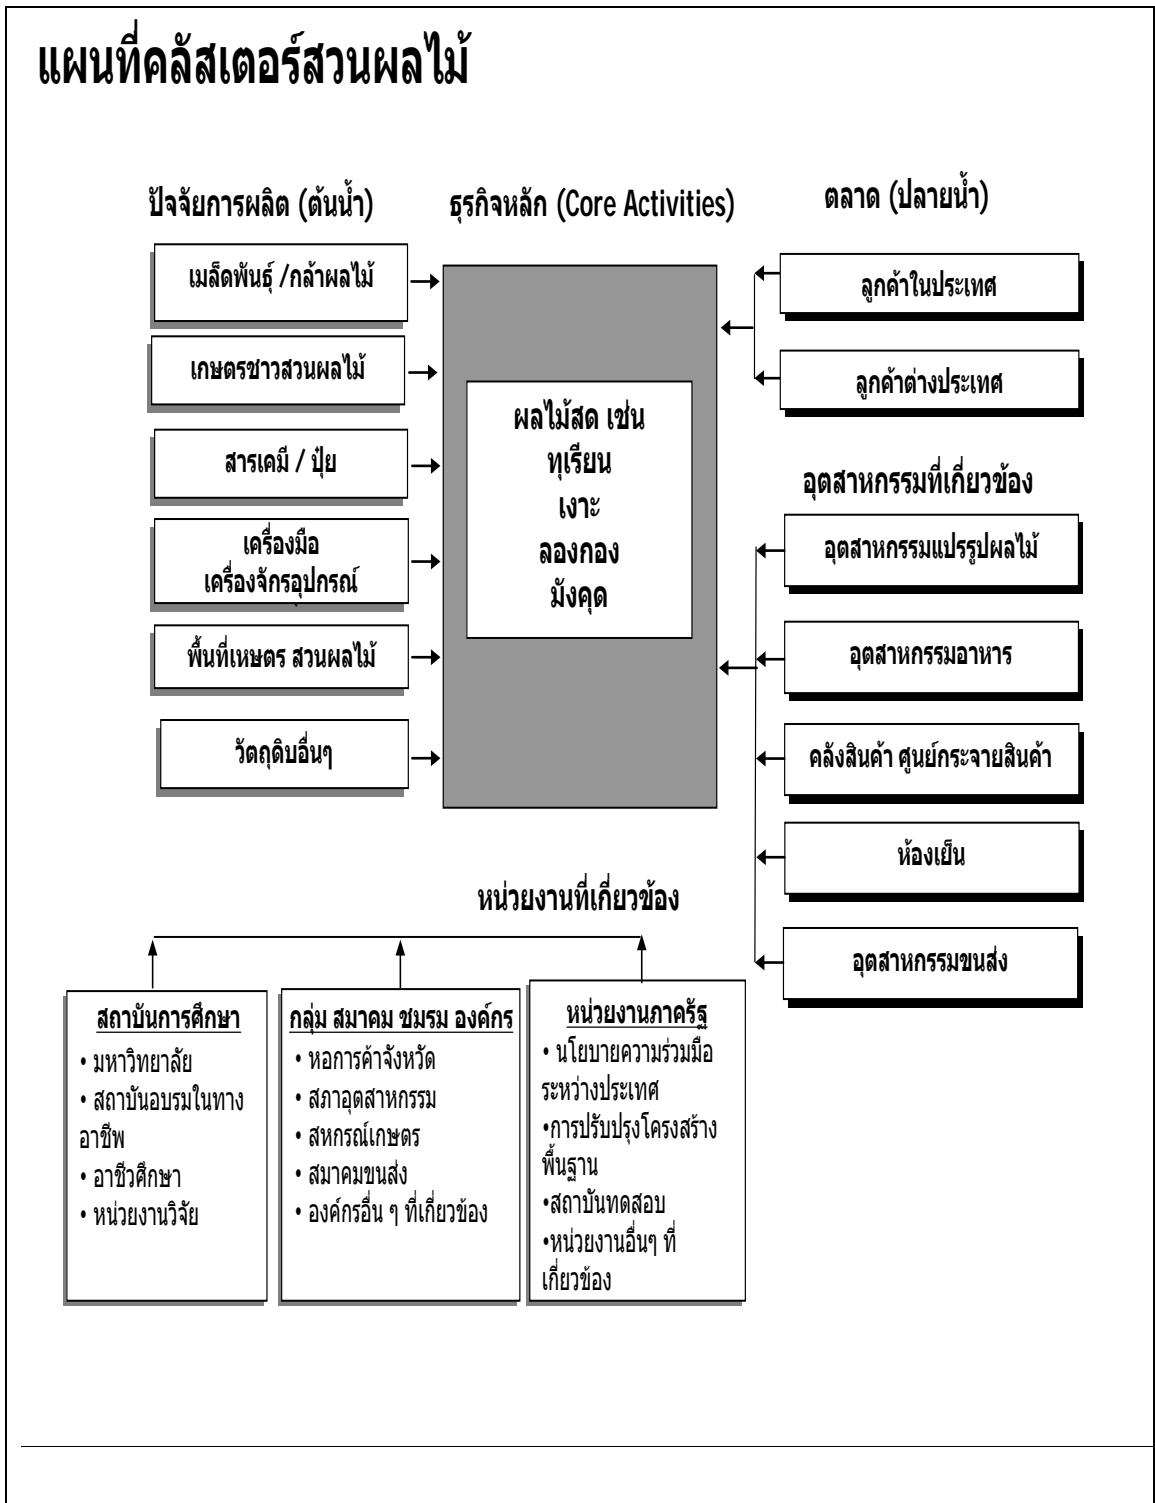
แผนที่คลัสเตอร์สวนผลไม้

ปัจจัยการผลิต (ต้นน้ำ)

ธุรกิจหลัก (Core Activities)

ตลาด (ปลายน้ำ)

เมล็ดพันธุ์ /กล้าผลไม้

เกษตรชาวสวนผลไม้

สารเคมี / ปุ๋ย

เครื่องมือ
เครื่องจักรอุปกรณ์

พื้นที่เหษตร สวนผลไม้

วัตถุดิบอื่นๆ

ผลไม้สด เช่น
ทุเรียน
เงาะ
ลองกอง
มังคุด

ลูกค้าในประเทศ

ลูกค้าต่างประเทศ

อุตสาหกรรมที่เกี่ยวข้อง

อุตสาหกรรมแปรรูปผลไม้

อุตสาหกรรมอาหาร

คลังสินค้า ศูนย์กระจายสินค้า

ห้องเย็น

อุตสาหกรรมขนส่ง

หน่วยงานที่เกี่ยวข้อง

สถาบันการศึกษา
• มหาวิทยาลัย
• สถาบันอบรมในทางอาชีพ
• อาชีวศึกษา
• หน่วยงานวิจัย

กลุ่ม สมาคม ชมรม องค์กร
• หอการค้าจังหวัด
• สภาอุตสาหกรรม
• สหกรณ์เกษตร
• สมาคมขนส่ง
• องค์กรอื่น ๆ ที่เกี่ยวข้อง

หน่วยงานภาครัฐ
• นโยบายความร่วมมือระหว่างประเทศ
•การปรับปรุงโครงสร้างพื้นฐาน
•สถาบันทดสอบ
•หน่วยงานอื่นๆ ที่เกี่ยวข้อง